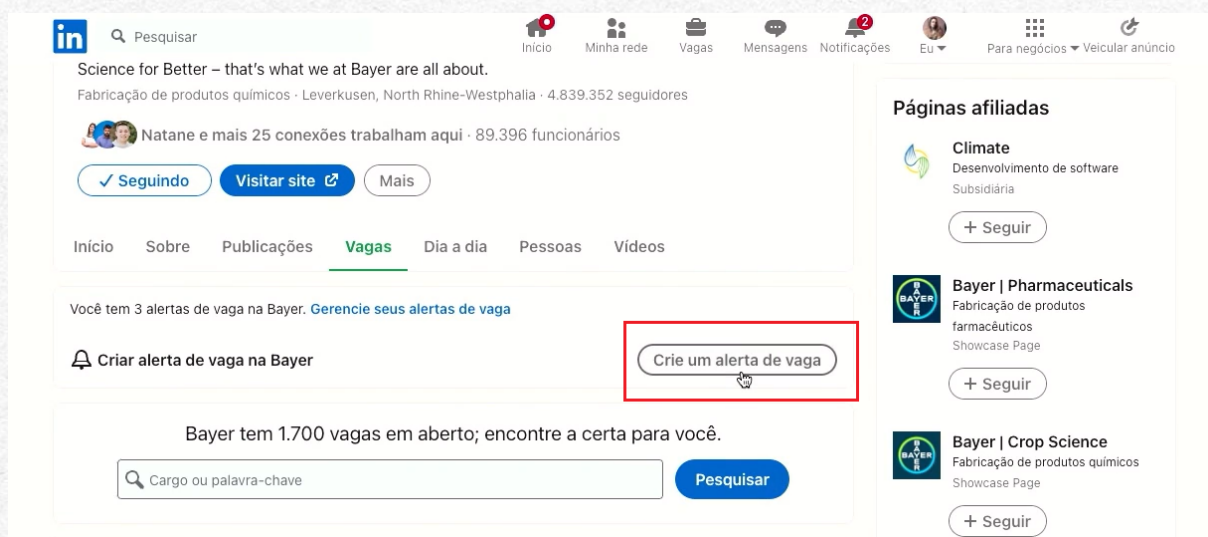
in Pesquisar

Início Minha rede Vagas Mensagens 2 Notificações Eu Para negócios Veicular anúncio

Science for Better – that's what we at Bayer are all about.

Fabricação de produtos químicos · Leverkusen, North Rhine-Westphalia · 4.839.352 seguidores

Natane e mais 25 conexões trabalham aqui · 89.396 funcionários

✓ Seguindo Visitar site Mais

Início Sobre Publicações Vagas Dia a dia Pessoas Vídeos

Você tem 3 alertas de vaga na Bayer. Gerencie seus alertas de vaga

Criar alerta de vaga na Bayer

Crie um alerta de vaga

Bayer tem 1.700 vagas em aberto; encontre a certa para você.

Cargo ou palavra-chave

Pesquisar

Páginas afiliadas

Climate
Desenvolvimento de software
Subsidiária
+ Seguir

BAYER

Bayer | Pharmaceuticals
Fabricação de produtos farmacêuticos
Showcase Page
+ Seguir

BAYER

Bayer | Crop Science
Fabricação de produtos químicos
Showcase Page
+ Seguir